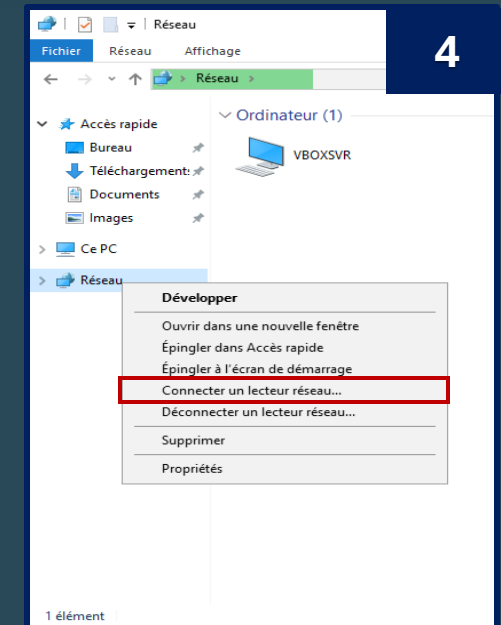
Réseau

4

Fichier Réseau Affichage

Réseau >

Accès rapide
Bureau
Téléchargements
Documents
Images
Ce PC
Réseau

Ordinateur (1)

VBOXSVR

Développer
Ouvrir dans une nouvelle fenêtre
Épingler dans Accès rapide
Épingler à l'écran de démarrage
Connecter un lecteur réseau...
Déconnecter un lecteur réseau...
Supprimer
Propriétés

1 élément